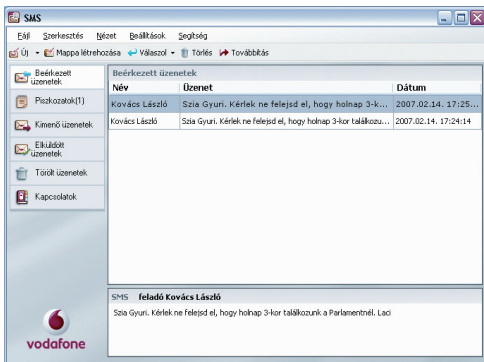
SMS

Fájl Szerkesztés Nézet Beállítások Segítség

Új Mappa létrehozása Válaszol Törlés Továbbítás

Beérkezett üzenetek

Piszkozatok(1)

Kimenő üzenetek

Elküldött üzenetek

Törölt üzenetek

Kapcsolatok

vodafone

Beérkezett üzenetek

| Név | Üzenet | Dátum |
|---|---|---|
| Kovács László | Szia Gyuri. Kérlek ne felejsd el, hogy holnap 3-k... | 2007.02.14. 17:25... |
| Kovács László | Szia Gyuri. Kérlek ne felejsd el, hogy holnap 3-kor találkozu... | 2007.02.14. 17:24:14 |

SMS feladó Kovács László

Szia Gyuri. Kérlek ne felejsd el, hogy holnap 3-kor találkozunk a Parlamentnél. Laci